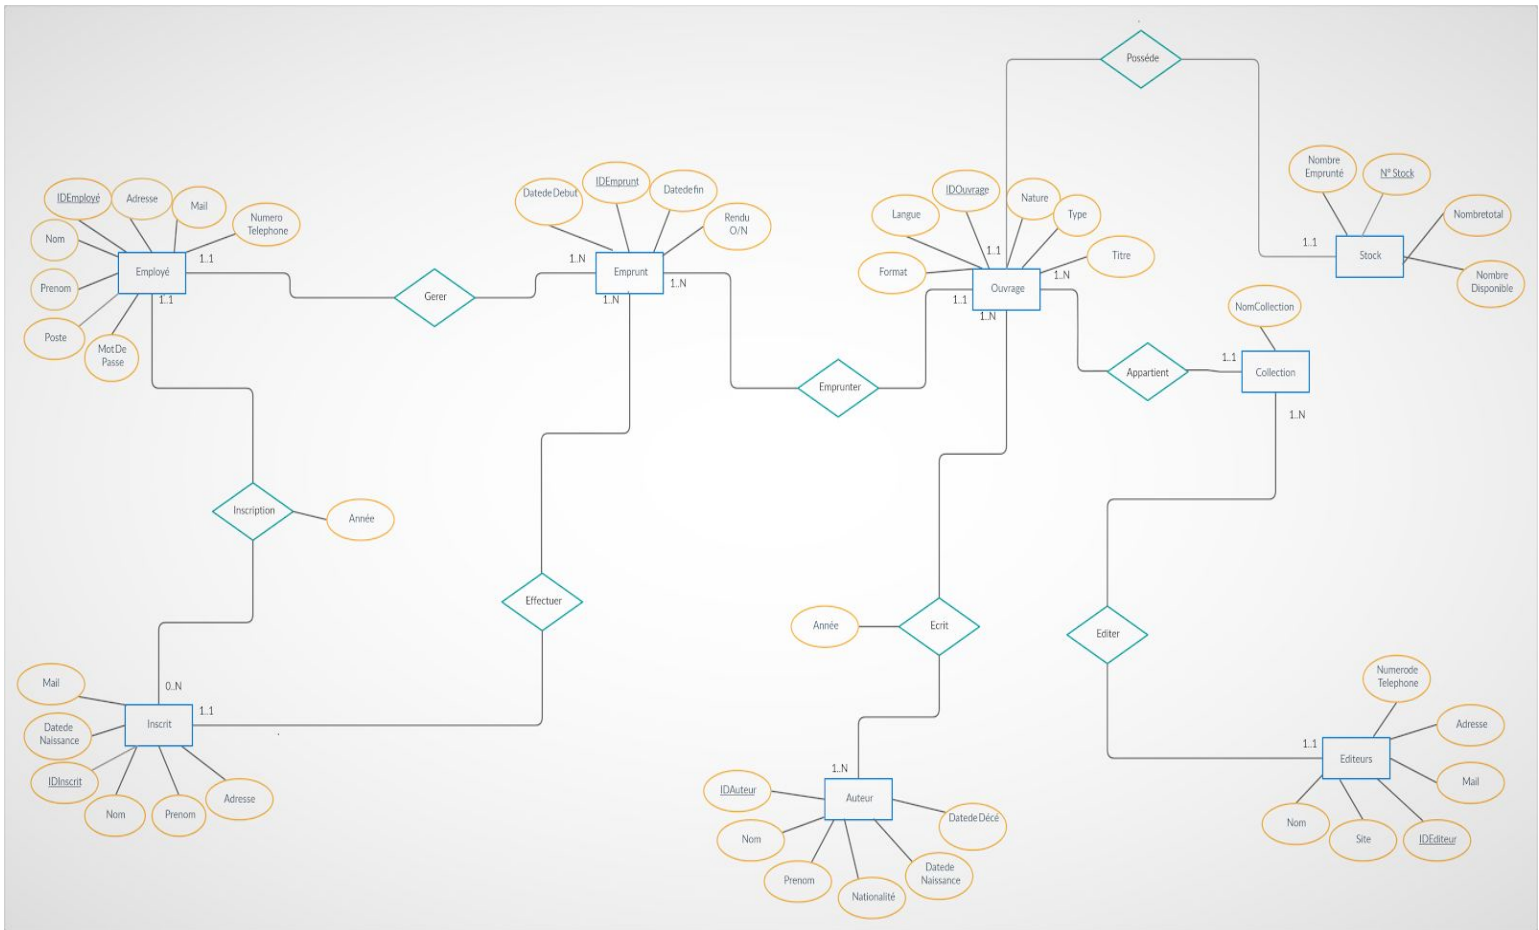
Possède

Nombre Emprunté
N° Stock
Nombretotal
1..1
Stock
Nombre Disponible

IDEmployé
Adresse
Mail
Numero Telephone
Nom
1..1
Employé
Prenom
1..1
Poste
MotDe Passe

Gerer

DatedeDebut
IDEmprunt
Datedefin
Rendu O/N
1..N
Emprunt
1..N
1..N

Emprunter

IDOuvrage
Nature
Langue
Type
1..1
Titre
Format
1..N
Ouvrage
1..1
1..N

NomCollection
1..1
Appartient
Collection
1..N

Inscription
Année

Effectuer

Année
Ecrit

Editer

Mail
0..N
1..1
Inscrit
Datede Naissance
IDInscrit
Nom
Prenom
Adresse

1..N
IDAuteur
Auteur
Nom
DatedeDécé
Prenom
Nationalité
Datede Naissance

Numerode Telephone
Adresse
1..1
Editeurs
Mail
Nom
Site
IDEditeur